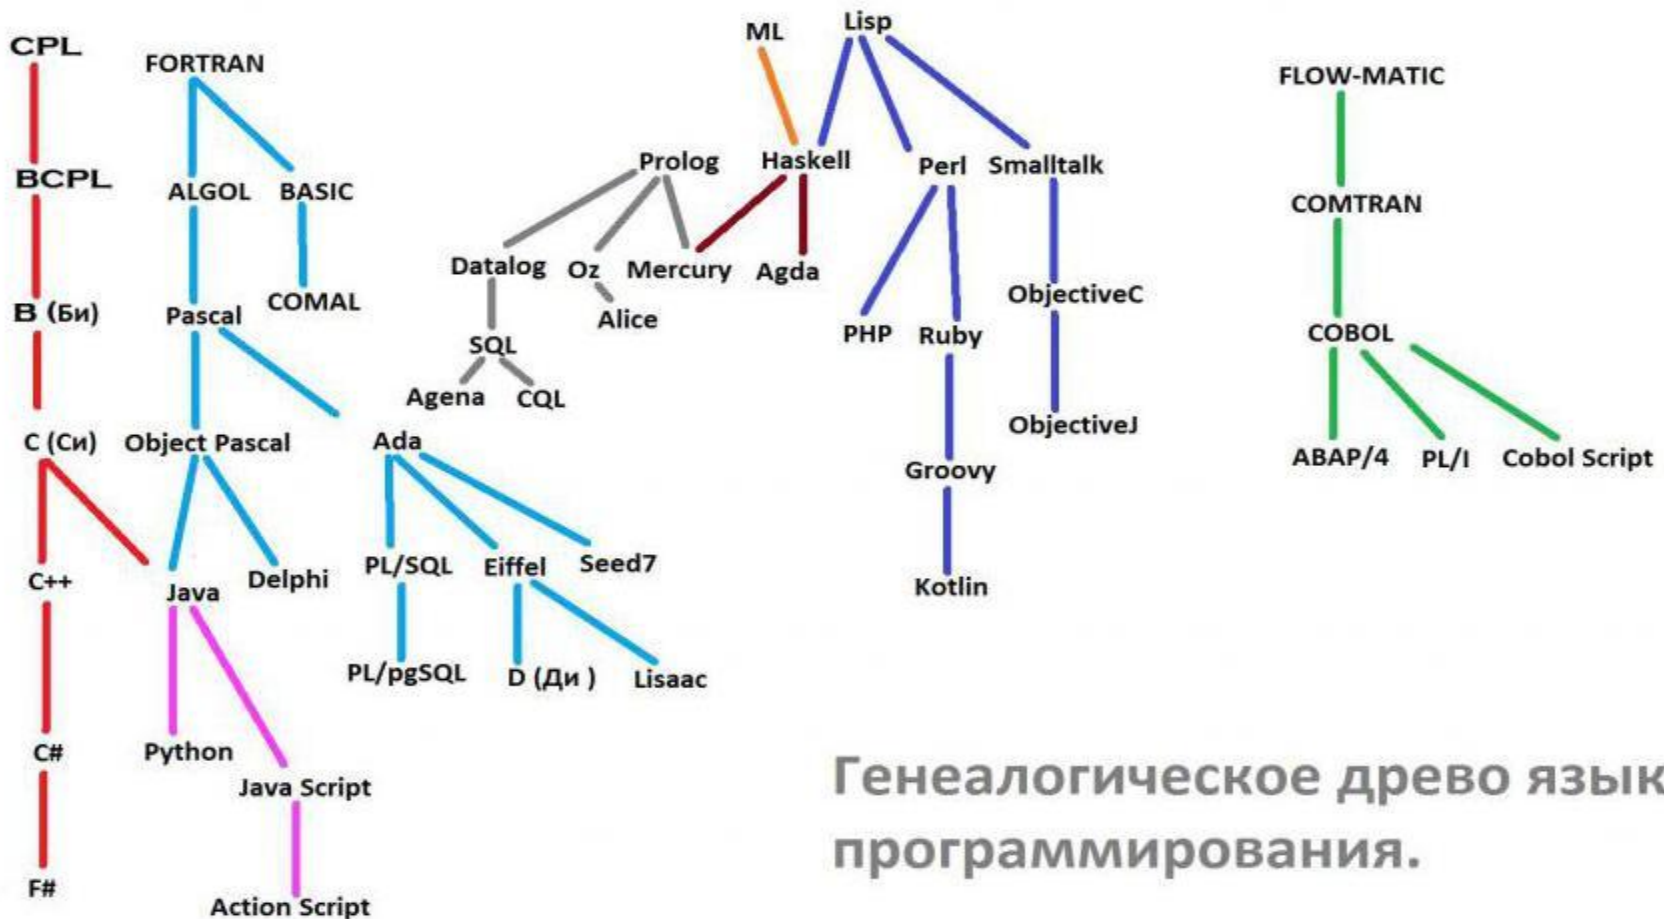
CPL
BCPL
B (Би)
C (Си)
C++
C#
F#

FORTRAN
ALGOL
BASIC
COMAL
Pascal
Object Pascal
Java
Delphi
Python
Java Script
Action Script

Ada
PL/SQL
Eiffel
Seed7
PL/pgSQL
D (Ди )
Lisaac

Prolog
Datalog
Oz
Mercury
Alice
SQL
Agena
CQL

ML
Lisp
Haskell
Agda
Perl
Smalltalk
PHP
Ruby
Groovy
Kotlin
ObjectiveC
ObjectiveJ

FLOW-MATIC
COMTRAN
COBOL
ABAP/4
PL/I
Cobol Script

Генеалогическое древо язык
программирования.